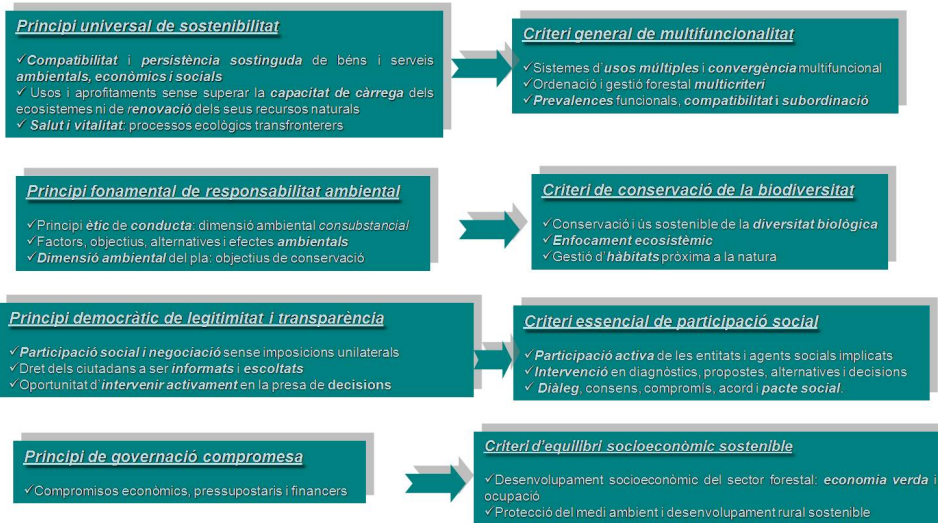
Principi universal de sostenibilitat

✓Compatibilitat i persistència sostinguda de béns i serveis ambientals, econòmics i socials
✓ Usos i aprofitaments sense superar la capacitat de càrrega dels ecosistemes ni de renovació dels seus recursos naturals
✓ Salut i vitalitat: processos ecològics transfronterers

Criteri general de multifuncionalitat

✓Sistemes d'usos múltiples i convergència multifuncional
✓Ordenació i gestió forestal multicriteri
✓Prevalences funcionals, compatibilitat i subordinació

Principi fonamental de responsabilitat ambiental

✓Principi ètic de conducta: dimensió ambiental consubstancial
✓Factors, objectius, alternatives i efectes ambientals
✓Dimensió ambiental del pla: objectius de conservació

Criteri de conservació de la biodiversitat

✓Conservació i ús sostenible de la diversitat biològica
✓Enfocament ecosistèmic
✓Gestió d'hàbitats pròxima a la natura

Principi democràtic de legitimitat i transparència

✓Participació social i negociació sense imposicions unilaterals
✓Dret dels ciutadans a ser informats i escoltats
✓Oportunitat d'intervenir activament en la presa de decisions

Criteri essencial de participació social

✓Participació activa de les entitats i agents socials implicats
✓Intervenció en diagnòstics, propostes, alternatives i decisions
✓ Diàleg, consens, compromís, acord i pacte social.

Principi de governació compromesa

✓Compromisos econòmics, pressupostaris i financers

Criteri d'equilibri socioeconòmic sostenible

✓Desenvolupament socioeconòmic del sector forestal: economia verda i ocupació
✓Protecció del medi ambient i desenvolupament rural sostenible